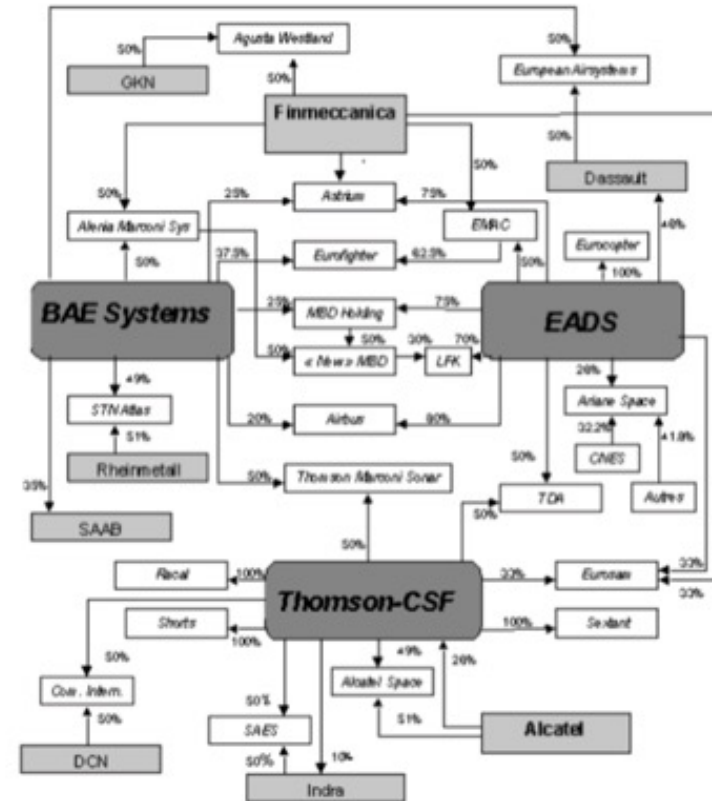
50%
Agusta Westland
50%
European Airsystems
GKN
50%
Finmeccanica
50%
50%
Dassault
50%
25%
Astrium
75%
Alenia Marconi Sys
EMRC
46%
Eurocopter
50%
37.5%
Eurofighter
62.5%
50%
100%
BAE Systems
25%
MBD Holding
75%
EADS
50%
50%
« New » MBD
30%
LFK
70%
49%
26%
STN Atlas
Ariane Space
51%
20%
Airbus
80%
32.2%
41.8%
Rheinmetall
CNES
50%
Thomson Marconi Sonar
50%
35%
TDA
Autres
50%
SAAB
50%
33%
Racal
100%
Thomson-CSF
33%
Euronav
33%
Shorts
100%
100%
Sextant
50%
49%
26%
Cos. Intern.
Alcatel Space
50%
50%
51%
Alcatel
SAES
DCN
50%
10%
Indra